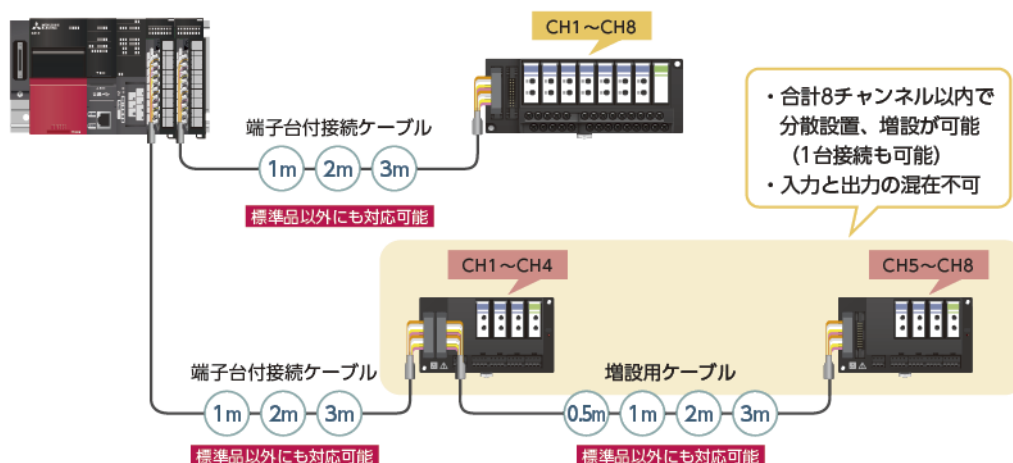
CH1～CH8

・合計8チャンネル以内で分散設置、増設が可能（1台接続も可能）
・入力と出力の混在不可

端子台付接続ケーブル

1m 2m 3m

標準品以外にも対応可能

CH1～CH4

CH5～CH8

端子台付接続ケーブル

1m 2m 3m

標準品以外にも対応可能

増設用ケーブル

0.5m 1m 2m 3m

標準品以外にも対応可能